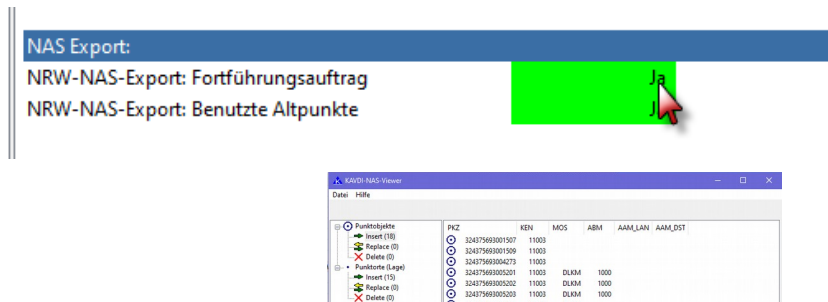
NAS Export:
NRW-NAS-Export: Fortführungsauftrag Ja
NRW-NAS-Export: Benutzte Altpunkte J

KAVDI-NAS-Viewer
Datei Hilfe

Punktobjekte
Insert (18)
Replace (0)
Delete (0)
Punktorte (Lage)
Insert (15)
Replace (0)
Delete (0)

| PKZ | KEN | MOS | ABM | AAM_LAN | AAM_DST |
|---|---|---|---|---|---|
| 324375693001507 | 11003 | | | | |
| 324375693001509 | 11003 | | | | |
| 324375693004273 | 11003 | | | | |
| 324375693005201 | 11003 | DLKM | 1000 | | |
| 324375693005202 | 11003 | DLKM | 1000 | | |
| 324375693005203 | 11003 | DLKM | 1000 | | |